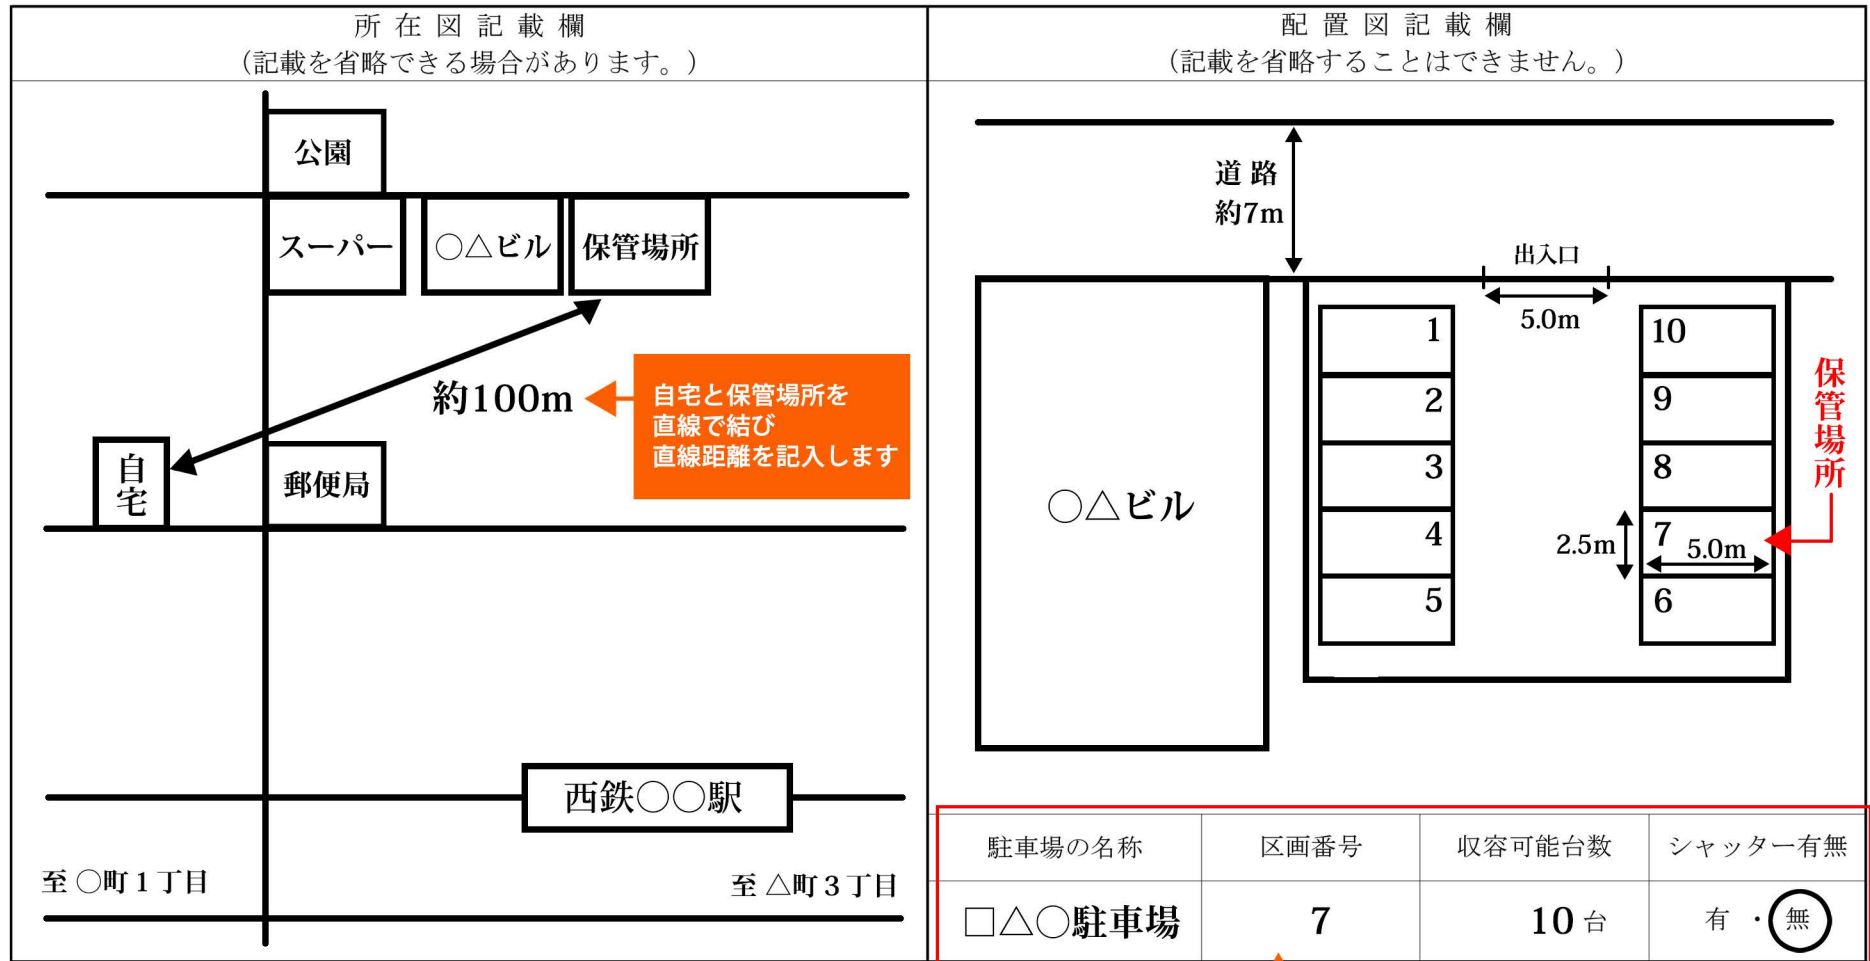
所在図記載欄
（記載を省略できる場合があります。）

公園

スーパー

○△ビル

保管場所

約100m

自宅と保管場所を直線で結び直線距離を記入します

自宅

郵便局

西鉄○○駅

至 ○町１丁目

至 △町３丁目

配置図記載欄
（記載を省略することはできません。）

道路
約7m

出入口

5.0m

○△ビル

1
2
3
4
5

10
9
8
7
6

2.5m

5.0m

保管場所

| 駐車場の名称 | 区画番号 | 収容可能台数 | シャッター有無 |
|---|---|---|---|
| □△○駐車場 | 7 | 10台 | 有・無 |